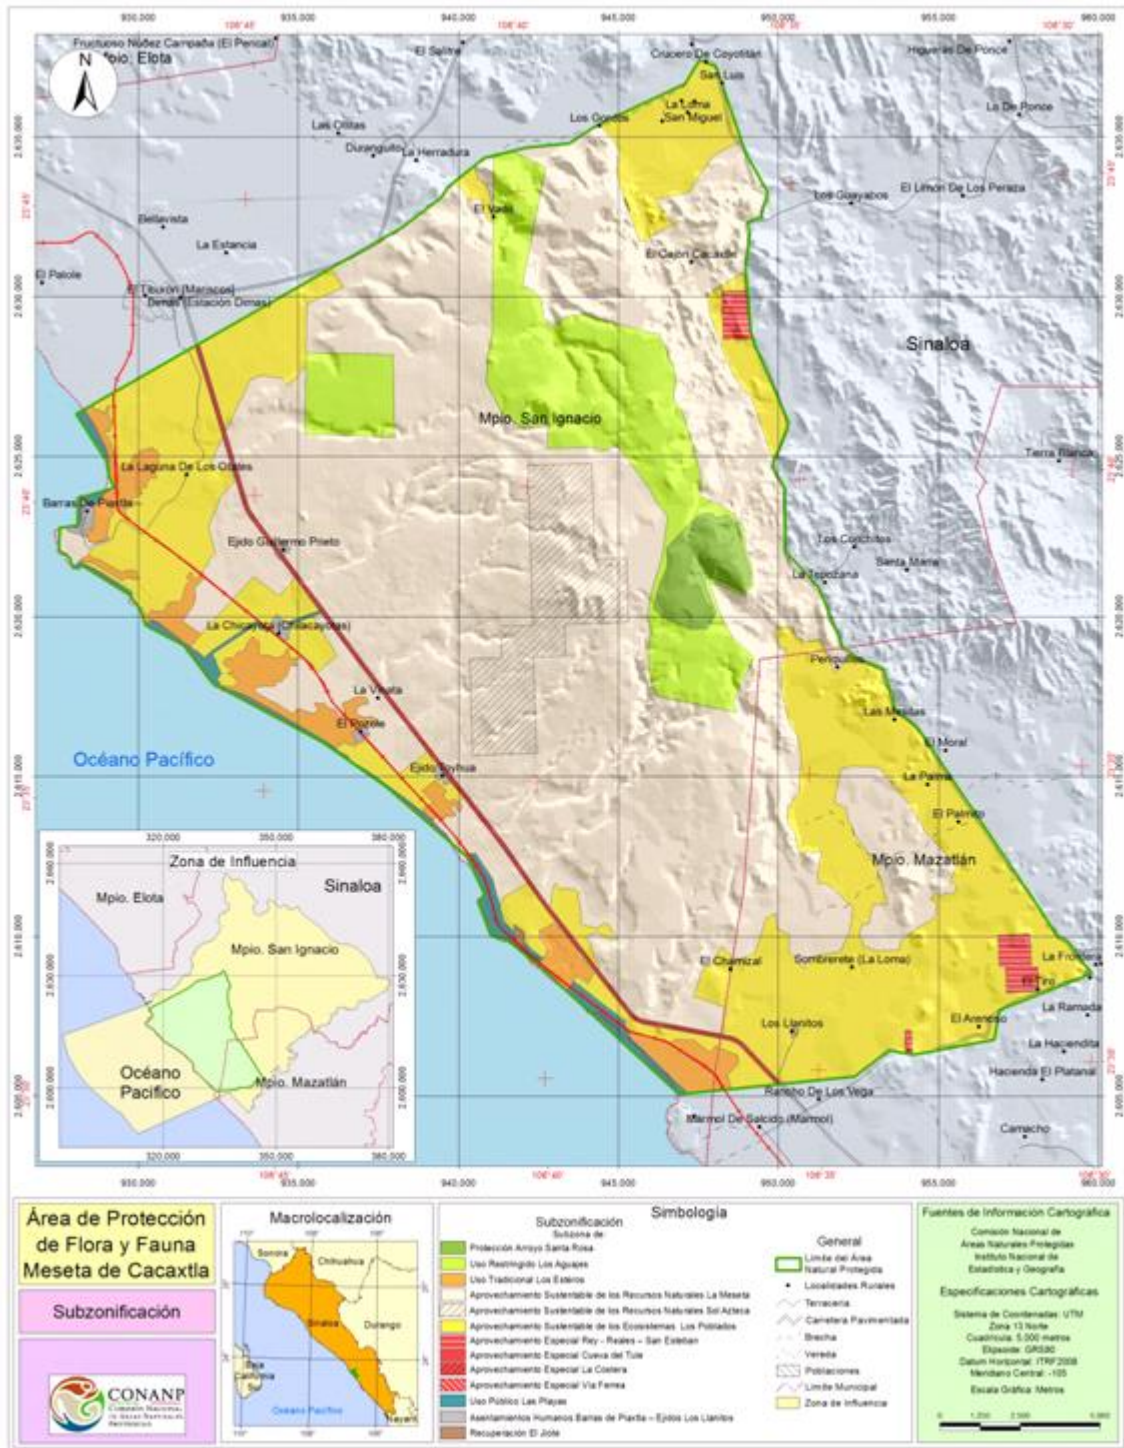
930,000 106°45' 935,000 940,000 106°40' 945,000 950,000 106°35' 955,000 106°30' 960,000

N

Fructuoso Núñez Campaña (El Pencal)
Mpio. Elota
El Salitre
Crucero De Coyotitán
Higueras De Ponce
San Luis
La Loma
San Miguel
Los Gordos
La De Ponce
Las Cruces
Duranguito
La Herradura
El Yoda
Los Guayabos
El Limón De Los Peraza
Bellavista
La Estancia
El Cajón Cacaxtla
El Palote
El Tecuyón (Maracos)
Dimas (Estación Dimas)
Sinaloa
Mpio. San Ignacio
Terra Blanca
La Laguna De Los Orates
Barras De Piaxtla
Ejido Guillermo Prieto
Los Conchitos
Santa María
La Tepozana
La Chicayota (Chicacayotas)
Pericuilla
La Vaca
El Pozole
Las Mesitas
El Moral
Océano Pacífico
Ejido Sayhua
La Palma
El Palmito
Mpio. Mazatlán
El Chamizal
Sombrerete (La Loma)
La Frontera
El Pino
La Ramada
Los Llanitos
El Arenoso
La Haciendita
Hacienda El Platanal
Rancho De Los Vega
Mármol De Salcido (Mármol)
Camacho

2,635,000 2,630,000 2,625,000 2,620,000 2,615,000 2,610,000 2,605,000
23°45' 23°40' 23°35' 23°30'

320,000 350,000 380,000
Zona de Influencia
Sinaloa
Mpio. Elota
Mpio. San Ignacio
Océano Pacífico
Mpio. Mazatlán
2,660,000 2,630,000 2,600,000

Área de Protección de Flora y Fauna Meseta de Cacaxtla

Subzonificación

CONANP
Comisión Nacional de Áreas Naturales Protegidas

Macrolocalización
Sonora
Chihuahua
Sinaloa
Durango
Baja California
Océano Pacífico
Nayarit

Simbología
Subzonificación
Subzona de
Protección Arroyo Santa Rosa
Uso Restringido Los Aguajes
Uso Tradicional Los Esteros
Aprovechamiento Sustentable de los Recursos Naturales La Meseta
Aprovechamiento Sustentable de los Recursos Naturales Sol Azteca
Aprovechamiento Sustentable de los Ecosistemas. Los Potreros
Aprovechamiento Especial Rey - Reales - San Esteban
Aprovechamiento Especial Cueva del Tule
Aprovechamiento Especial La Costera
Aprovechamiento Especial Vía Férrea
Uso Público Las Playas
Asentamientos Humanos Barras de Piaxtla - Ejidos Los Llanitos
Recuperación El Jiote

General
Límite del Área Natural Protegida
Localidades Rurales
Terracería
Carretera Pavimentada
Brecha
Vereda
Poblaciones
Límite Municipal
Zona de Influencia

Fuentes de Información Cartográfica
Comisión Nacional de Áreas Naturales Protegidas
Instituto Nacional de Estadística y Geografía

Especificaciones Cartográficas
Sistema de Coordenadas: UTM
Zona 13 Norte
Cuadrícula: 5,000 metros
Elipsoide: GRS80
Datum Horizontal: ITRF2008
Meridiano Central: -105
Escala Gráfica: Metros
0 1,250 2,500 5,000